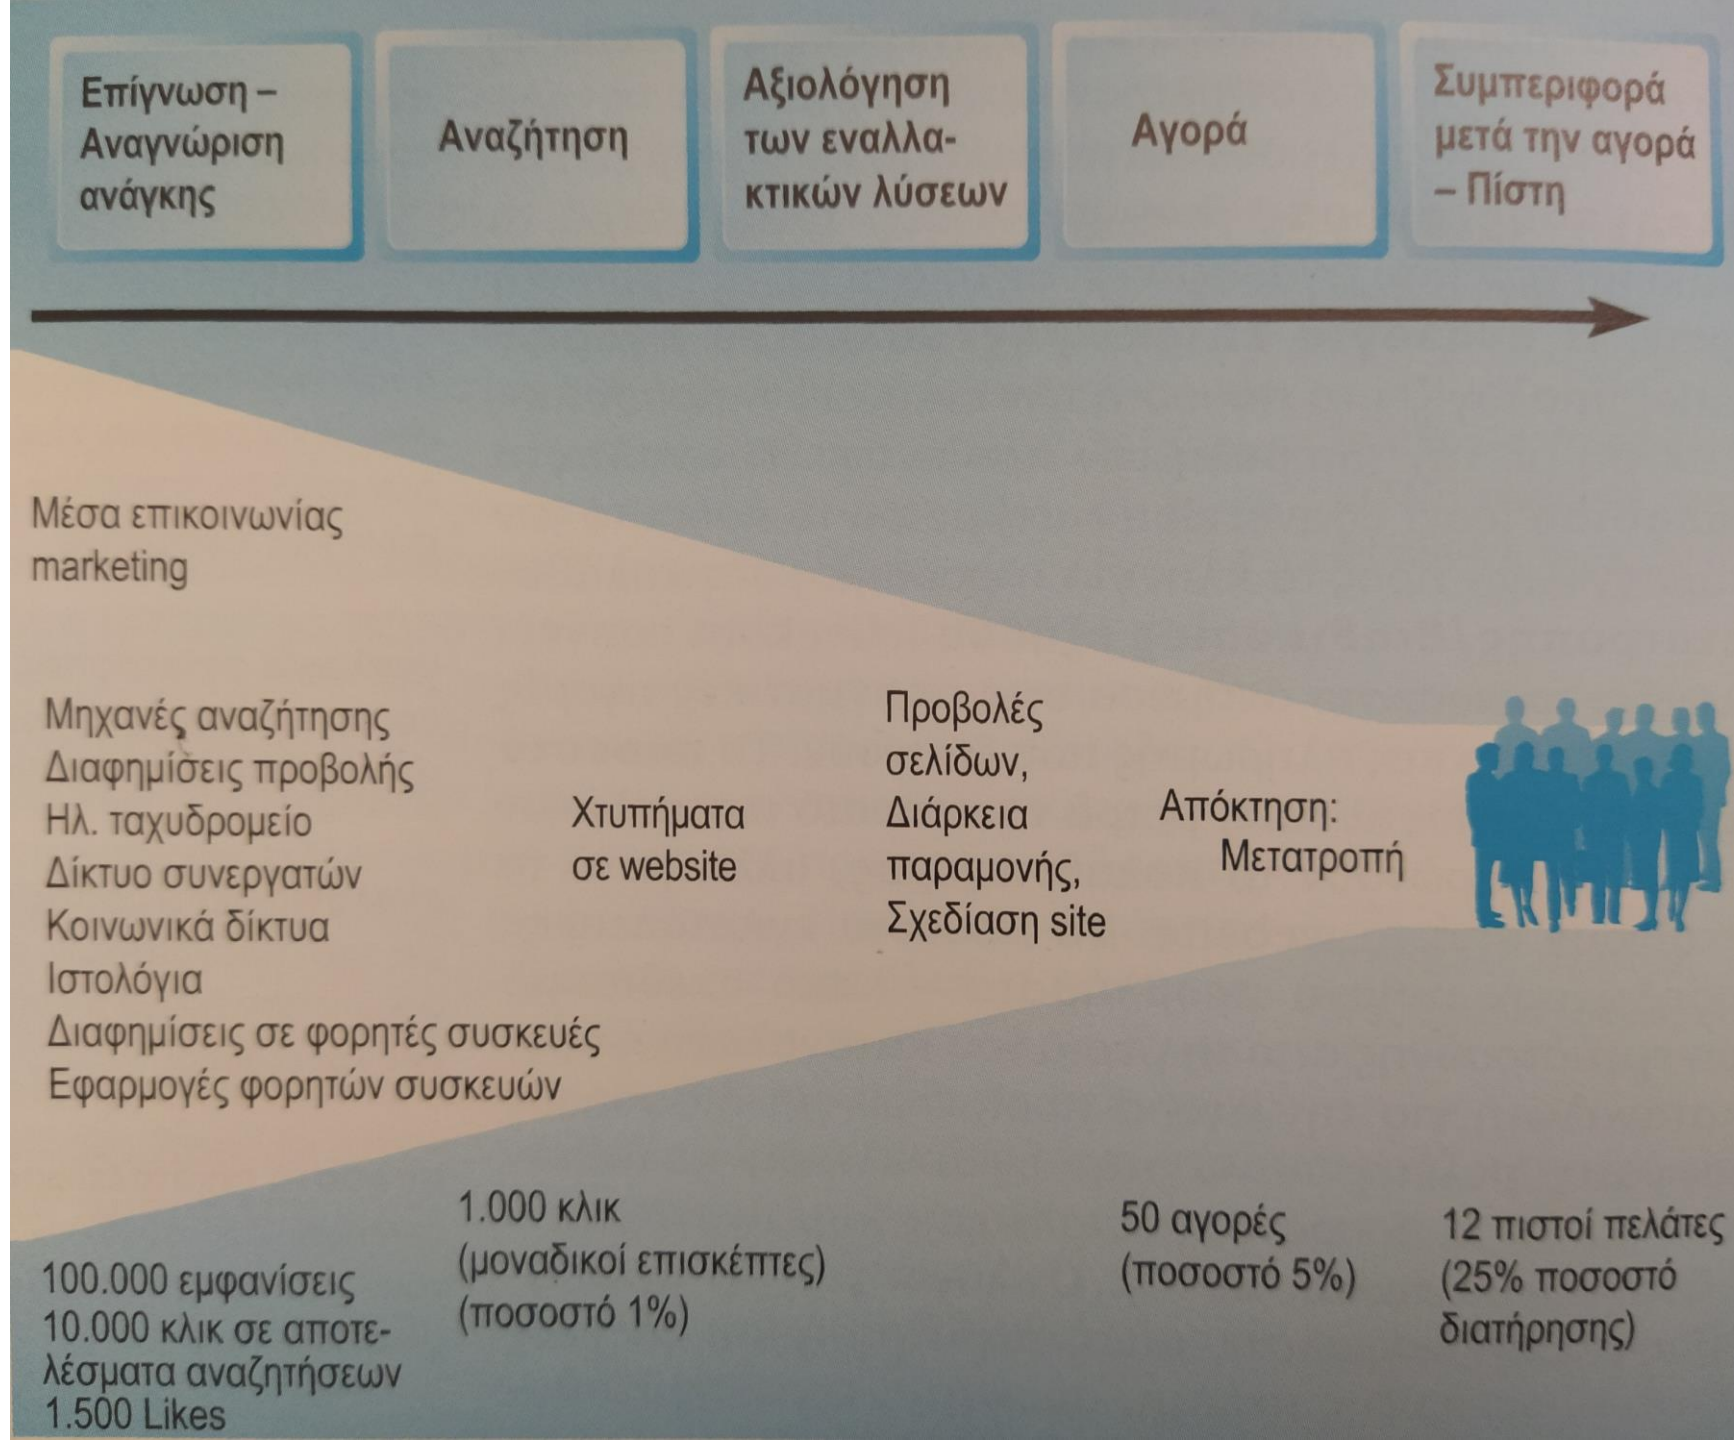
Επίγνωση – Αναγνώριση ανάγκης

Αναζήτηση

Αξιολόγηση των εναλλακτικών λύσεων

Αγορά

Συμπεριφορά μετά την αγορά – Πίστη

Μέσα επικοινωνίας marketing

Μηχανές αναζήτησης
Διαφημίσεις προβολής
Ηλ. ταχυδρομείο
Δίκτυο συνεργατών
Κοινωνικά δίκτυα
Ιστολόγια
Διαφημίσεις σε φορητές συσκευές
Εφαρμογές φορητών συσκευών

Χτυπήματα σε website

Προβολές σελίδων, Διάρκεια παραμονής, Σχεδίαση site

Απόκτηση: Μετατροπή

100.000 εμφανίσεις
10.000 κλικ σε αποτελέσματα αναζητήσεων
1.500 Likes

1.000 κλικ (μοναδικοί επισκέπτες) (ποσοστό 1%)

50 αγορές (ποσοστό 5%)

12 πιστοί πελάτες (25% ποσοστό διατήρησης)